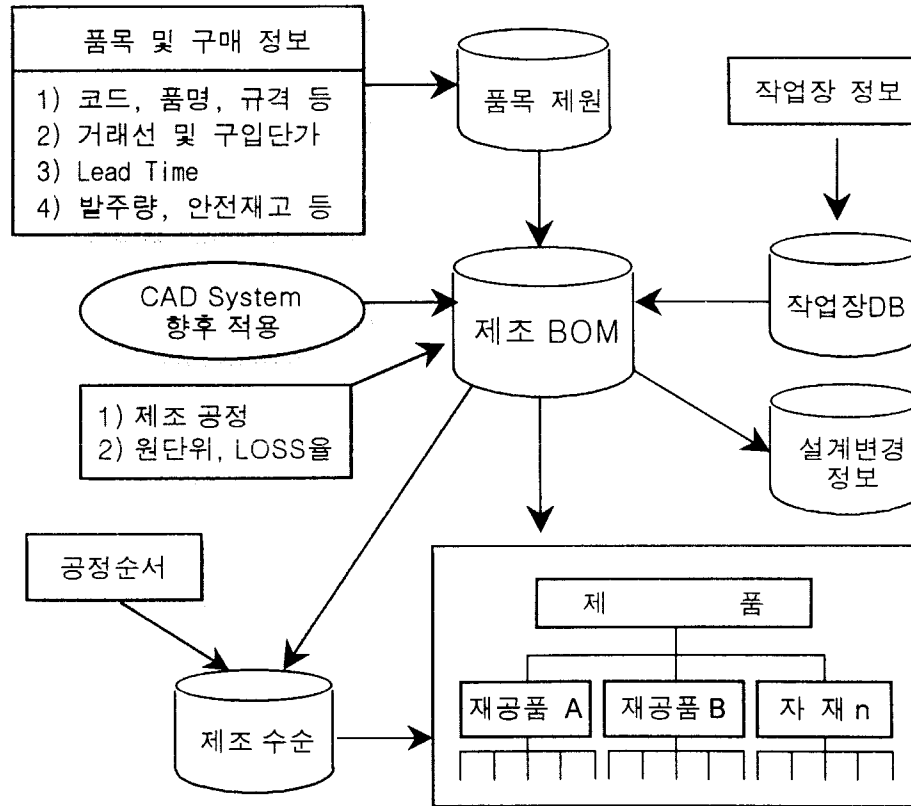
품목 및 구매 정보

1) 코드, 품명, 규격 등
2) 거래선 및 구입단가
3) Lead Time
4) 발주량, 안전재고 등

품목 제원

작업장 정보

작업장DB

CAD System
향후 적용

제조 BOM

1) 제조 공정
2) 원단위, LOSS율

설계변경
정보

공정순서

제조 수순

제 품

재공품 A

재공품 B

자 재 n